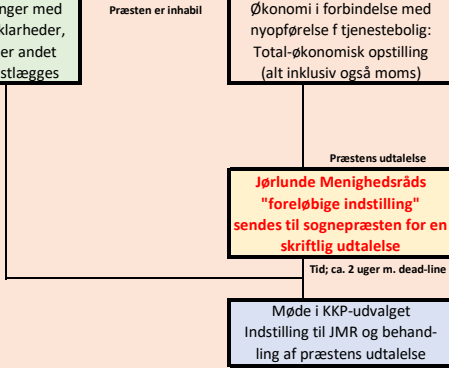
nger med
klarheder,
er andet
stlægges

Præsten er inhabil

Økonomi i forbindelse med nyopførelse f tjenestebolig: Total-økonomisk opstilling (alt inklusiv også moms)

Præstens udtalelse

Jørlunde Menighedsråds "foreløbige indstilling" sendes til sognepræsten for en skriftlig udtalelse

Tid; ca. 2 uger m. dead-line

Møde i KKP-udvalget
Indstilling til JMR og behandling af præstens udtalelse